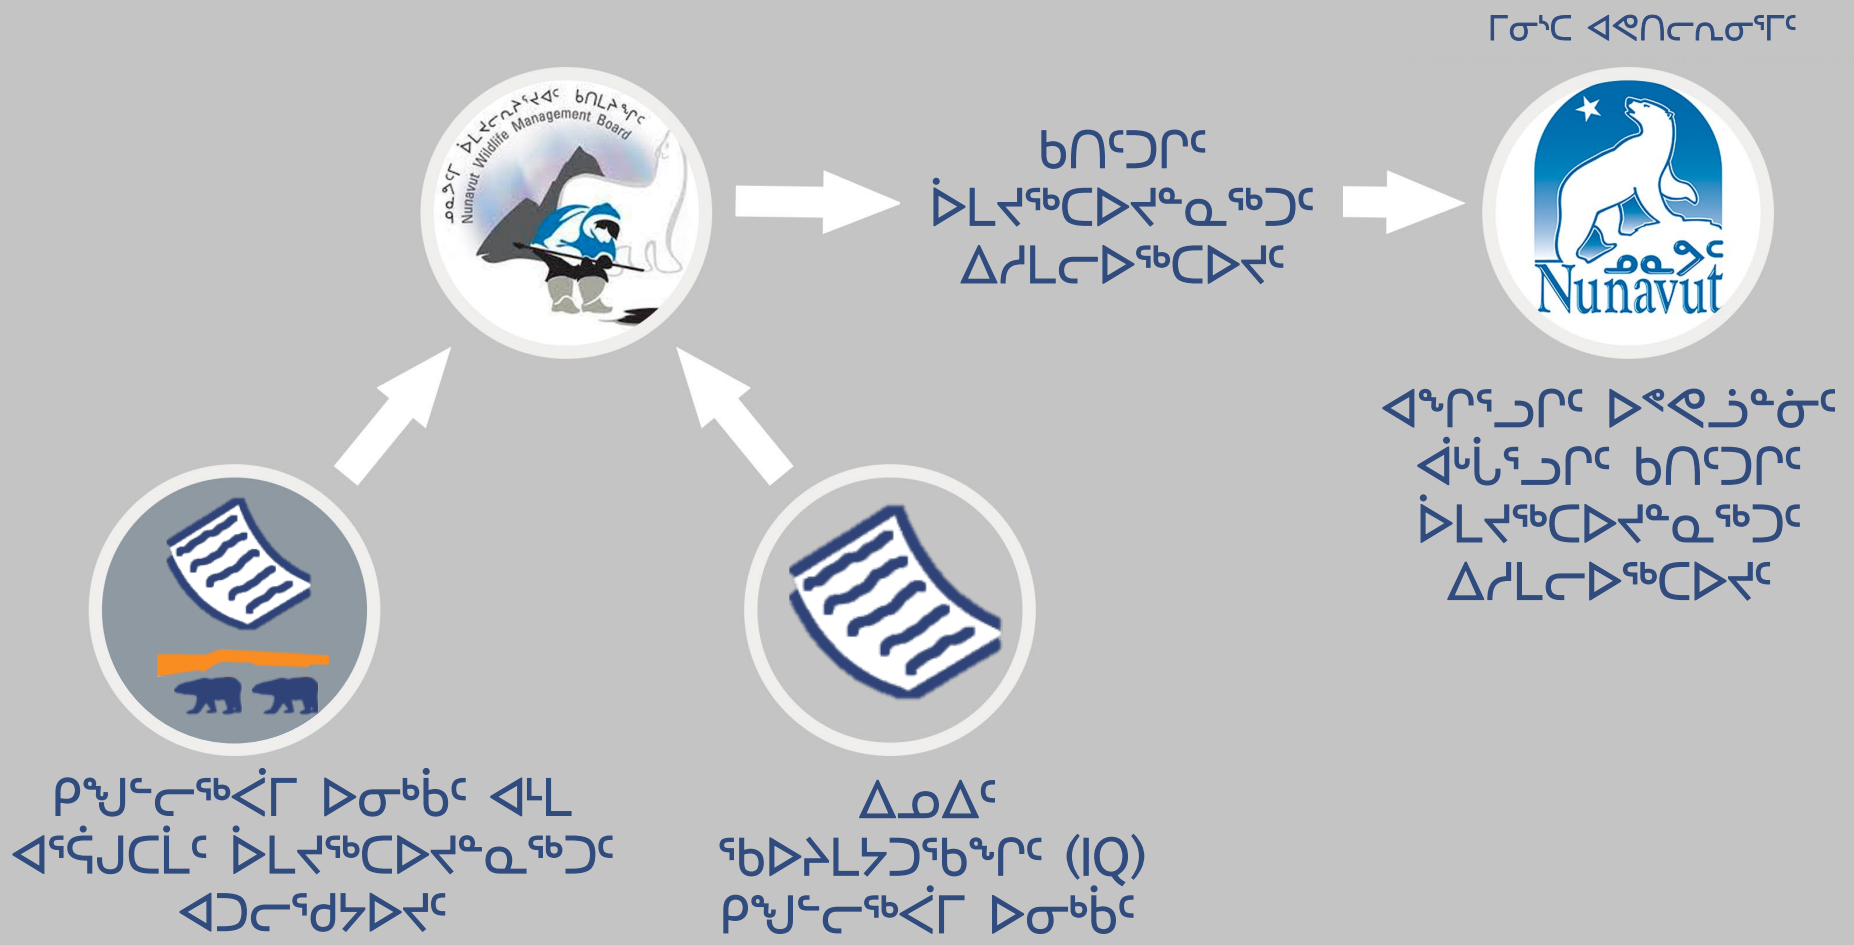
ᒥᓂᔅᑕ ᐊᕙᑎᓕᕆᓂᕐᒥᑦ

ᓄᓇᕗᑦ ᐆᒪᔪᓕᕆᔩᑦ ᑲᑎᒪᔩᖏᑦ
Nunavut Wildlife Management Board

ᑲᑎᖅᑐᒥᑦ
ᐆᒪᔪᖅᑕᐅᔪᓐᓇᖅᑐᑦ
ᐃᓱᒪᓕᐅᖅᑕᐅᔪᑦ

ᓄᓇᕗᑦ
Nunavut

ᐊᖏᕐᓗᒥᑦ ᐅᕙᓘᓐᓃᑦ
ᐋᒡᒐᕐᓗᒥᑦ ᑲᑎᖅᑐᒥᑦ
ᐆᒪᔪᖅᑕᐅᔪᓐᓇᖅᑐᑦ
ᐃᓱᒪᓕᐅᖅᑕᐅᔪᑦ

ᑭᖑᓪᓕᖅᐹᒥ ᐅᓂᒃᑳᑦ ᐊᒻᒪ
ᐊᕐᕌᒍᑕᒫᑦ ᐆᒪᔪᖅᑕᐅᔪᓐᓇᖅᑐᑦ
ᐊᑐᓕᖅᑯᔭᐅᔪᑦ

ᐃᓄᐃᑦ
ᖃᐅᔨᒪᔭᑐᖃᖏᑦ (IQ)
ᑭᖑᓪᓕᖅᐹᒥ ᐅᓂᒃᑳᑦ